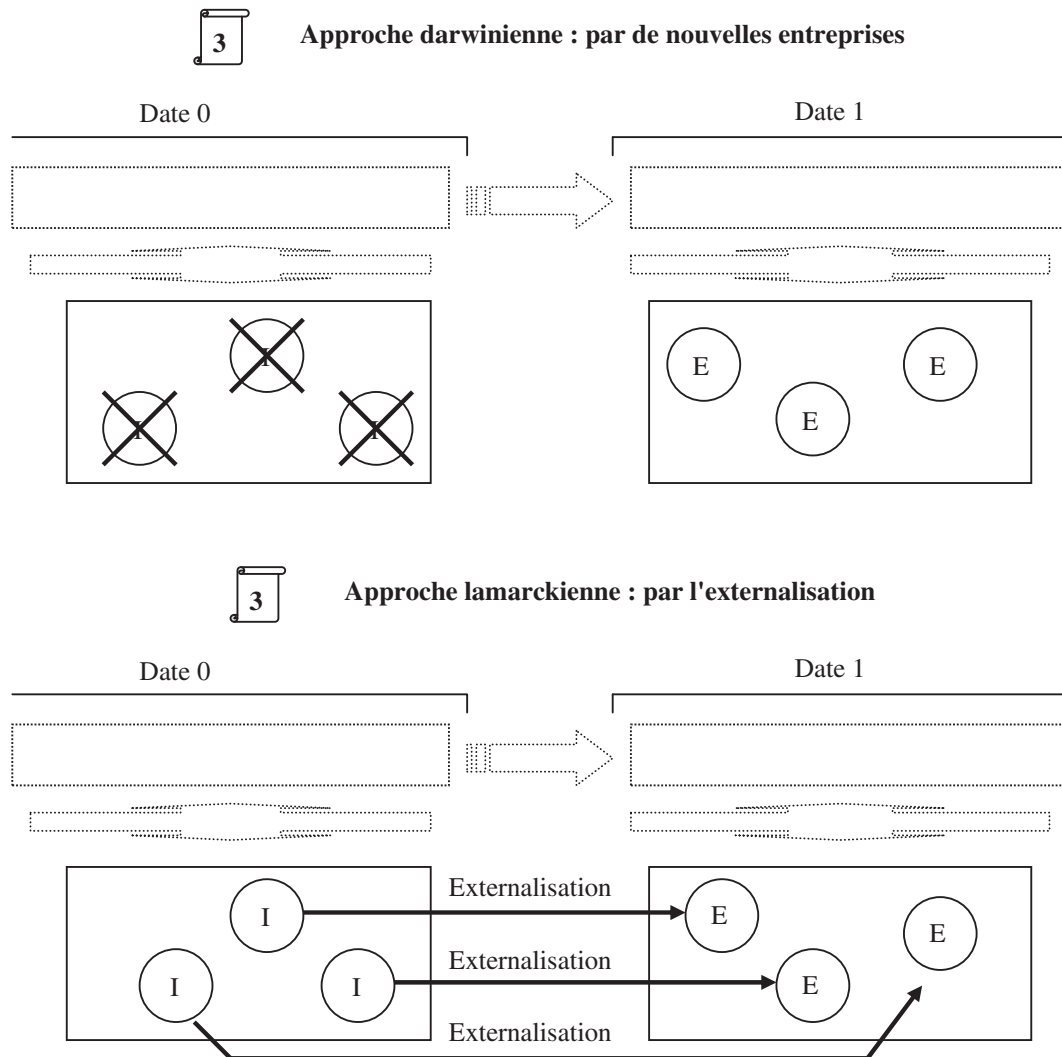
3

Approche darwinienne : par de nouvelles entreprises

Date 0

Date 1

I

I

I

E

E

E

3

Approche lamarckienne : par l'externalisation

Date 0

Date 1

I

I

I

Externalisation

Externalisation

Externalisation

E

E

E